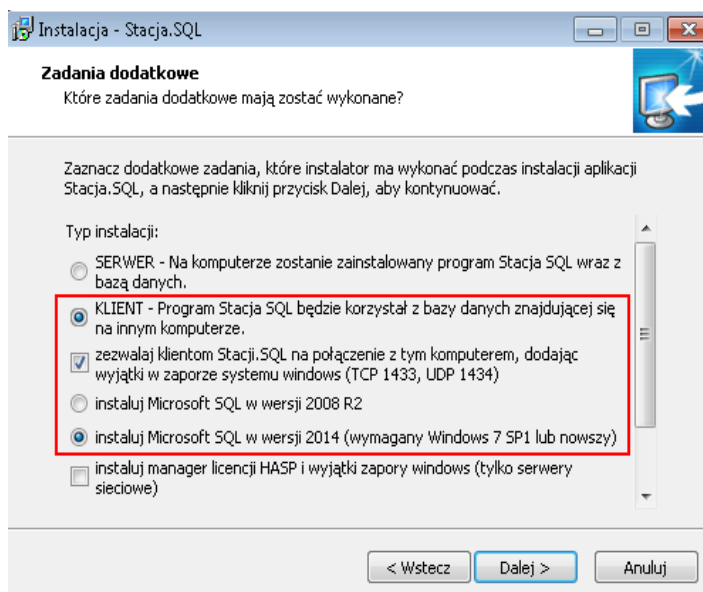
Instalacja - Stacja.SQL

Zadania dodatkowe

Które zadania dodatkowe mają zostać wykonane?

Zaznacz dodatkowe zadania, które instalator ma wykonać podczas instalacji aplikacji Stacja.SQL, a następnie kliknij przycisk Dalej, aby kontynuować.

Typ instalacji:

SERWER - Na komputerze zostanie zainstalowany program Stacja SQL wraz z bazą danych.

KLIENT - Program Stacja SQL będzie korzystał z bazy danych znajdującej się na innym komputerze.

zezwalaj klientom Stacji.SQL na połączenie z tym komputerem, dodając wyjątki w zaporze systemu windows (TCP 1433, UDP 1434)

instaluj Microsoft SQL w wersji 2008 R2

instaluj Microsoft SQL w wersji 2014 (wymagany Windows 7 SP1 lub nowszy)

instaluj manager licencji HASP i wyjątki zapory windows (tylko serwery sieciowe)

< Wstecz

Dalej >

Anuluj